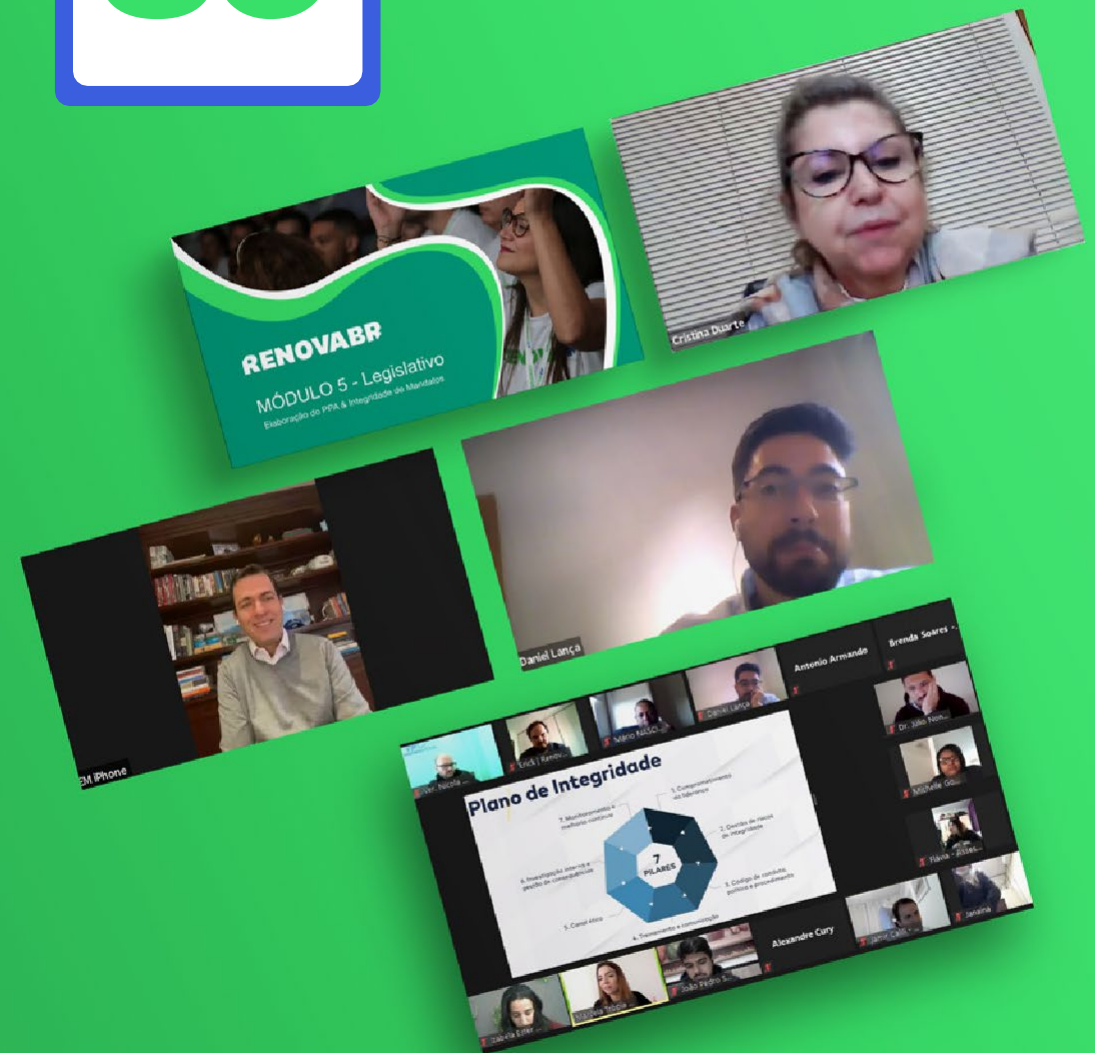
RENOVABR
MÓDULO 5 - Legislativo
Elaboração do PPA & Integridade do Mandato

Cristina Duarte

Daniel Lança

EM iPhone

Antonio Armando
Brenda Soares
Daniel Lança
Mário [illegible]
Erick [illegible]
Ver. Nicola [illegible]
Dr. João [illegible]
Michelle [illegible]
Flavia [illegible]

Plano de Integridade
7 PILARES
1. Comprometimento da liderança
2. Gestão de riscos de integridade
3. Código de conduta, políticas e procedimentos
4. Treinamento e comunicação
5. Canal ética
6. Investigação interna e gestão de consequências
7. Monitoramento e melhoria contínua

Alexandre Cury
Janio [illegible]
Janaína
João Pedro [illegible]
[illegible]
Isabela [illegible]